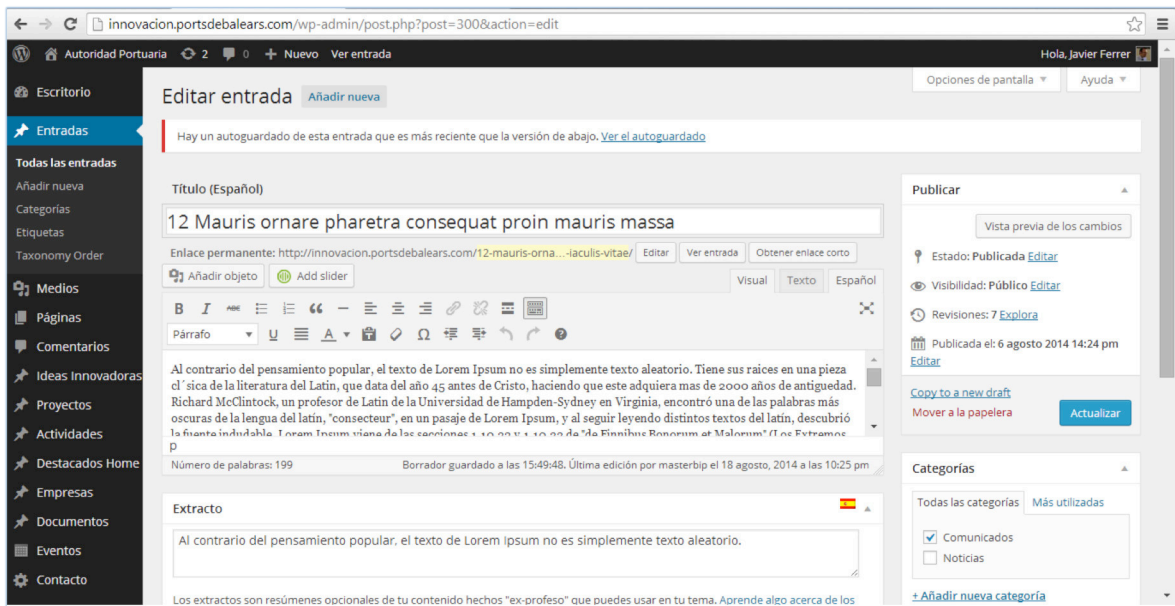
innovacion.portsdebalears.com/wp-admin/post.php?post=300&action=edit

Autoridad Portuaria 2 0 + Nuevo Ver entrada Hola, Javier Ferrer

Escritorio
Entradas
Todas las entradas
Añadir nueva
Categorías
Etiquetas
Taxonomy Order
Medios
Páginas
Comentarios
Ideas Innovadoras
Proyectos
Actividades
Destacados Home
Empresas
Documentos
Eventos
Contacto

Opciones de pantalla ▼ Ayuda ▼

Editar entrada Añadir nueva

Hay un autoguardado de esta entrada que es más reciente que la versión de abajo. Ver el autoguardado

Título (Español)

12 Mauris ornare pharetra consequat proin mauris massa

Enlace permanente: http://innovacion.portsdebalears.com/12-mauris-orna...-iaculis-vitae/ Editar Ver entrada Obtener enlace corto

Añadir objeto Add slider Visual Texto Español

B I ABC 66 —

Párrafo U A Ω

Al contrario del pensamiento popular, el texto de Lorem Ipsum no es simplemente texto aleatorio. Tiene sus raices en una pieza cl´sica de la literatura del Latin, que data del año 45 antes de Cristo, haciendo que este adquiera mas de 2000 años de antigüedad. Richard McClintock, un profesor de Latin de la Universidad de Hampden-Sydney en Virginia, encontró una de las palabras más oscuras de la lengua del latín, "consecteur", en un pasaje de Lorem Ipsum, y al seguir leyendo distintos textos del latín, descubrió la fuente indudable. Lorem Ipsum viene de las secciones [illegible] de "de Finnibus Bonorum et Malorum" (Los Extremos

p

Número de palabras: 199 Borrador guardado a las 15:49:48. Última edición por masterbip el 18 agosto, 2014 a las 10:25 pm

Extracto

Al contrario del pensamiento popular, el texto de Lorem Ipsum no es simplemente texto aleatorio.

Los extractos son resúmenes opcionales de tu contenido hechos "ex-profeso" que puedes usar en tu tema. Aprende algo acerca de los

Publicar

Vista previa de los cambios

Estado: Publicada Editar

Visibilidad: Público Editar

Revisiones: 7 Explora

Publicada el: 6 agosto 2014 14:24 pm Editar

Copy to a new draft

Mover a la papelera Actualizar

Categorías

Todas las categorías Más utilizadas

Comunicados
Noticias

+ Añadir nueva categoría